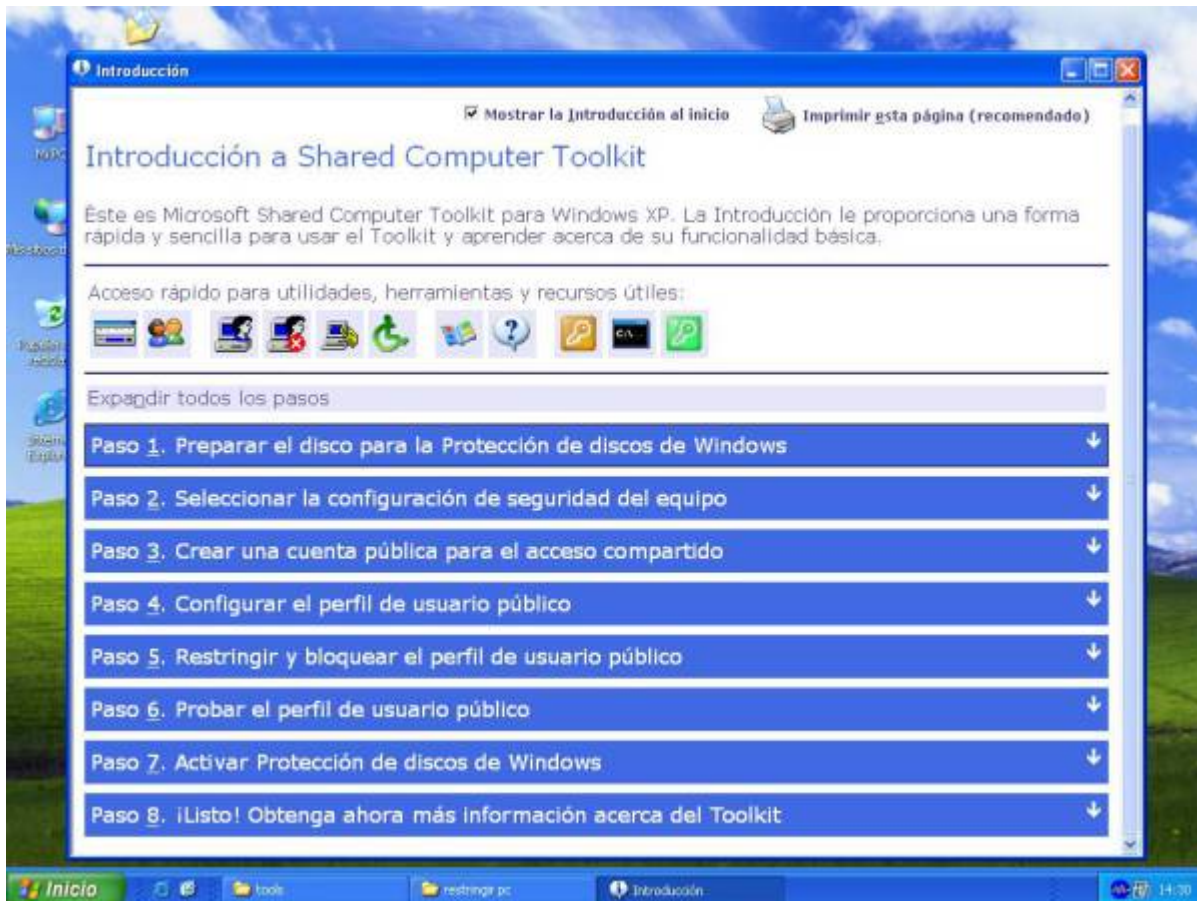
Introducción

Mostrar la Introducción al inicio

Imprimir esta página (recomendado)

Introducción a Shared Computer Toolkit

Éste es Microsoft Shared Computer Toolkit para Windows XP. La Introducción le proporciona una forma rápida y sencilla para usar el Toolkit y aprender acerca de su funcionalidad básica.

Acceso rápido para utilidades, herramientas y recursos útiles:

Expandir todos los pasos

Paso 1. Preparar el disco para la Protección de discos de Windows

Paso 2. Seleccionar la configuración de seguridad del equipo

Paso 3. Crear una cuenta pública para el acceso compartido

Paso 4. Configurar el perfil de usuario público

Paso 5. Restringir y bloquear el perfil de usuario público

Paso 6. Probar el perfil de usuario público

Paso 7. Activar Protección de discos de Windows

Paso 8. ¡Listo! Obtenga ahora más información acerca del Toolkit

Inicio

tools

restringir pc

Introducción

14:30